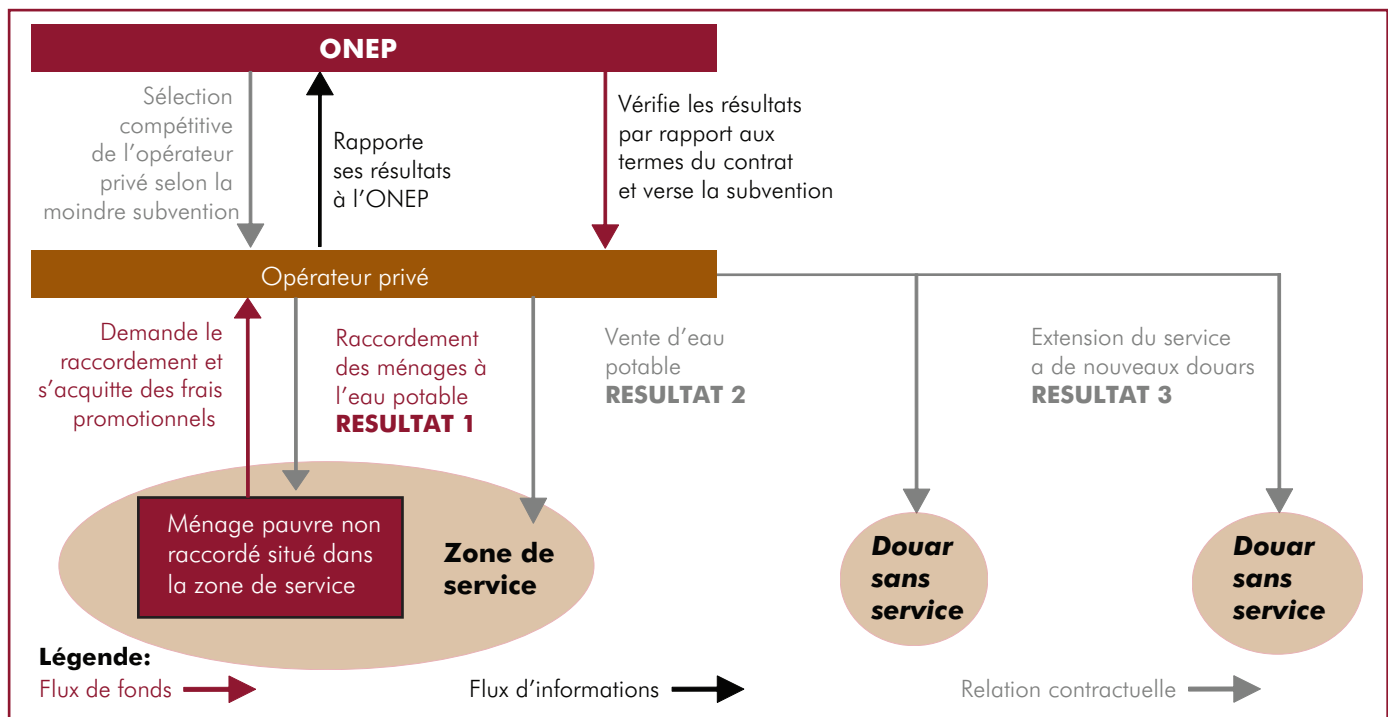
ONEP

Sélection compétitive de l'opérateur privé selon la moindre subvention

Rapporte ses résultats à l'ONEP

Vérifie les résultats par rapport aux termes du contrat et verse la subvention

Opérateur privé

Demande le raccordement et s'acquitte des frais promotionnels

Raccordement des ménages à l'eau potable
RESULTAT 1

Vente d'eau potable
RESULTAT 2

Extension du service a de nouveaux douars
RESULTAT 3

Ménage pauvre non raccordé situé dans la zone de service

Zone de service

Douar sans service

Douar sans service

Légende:
Flux de fonds
Flux d'informations
Relation contractuelle